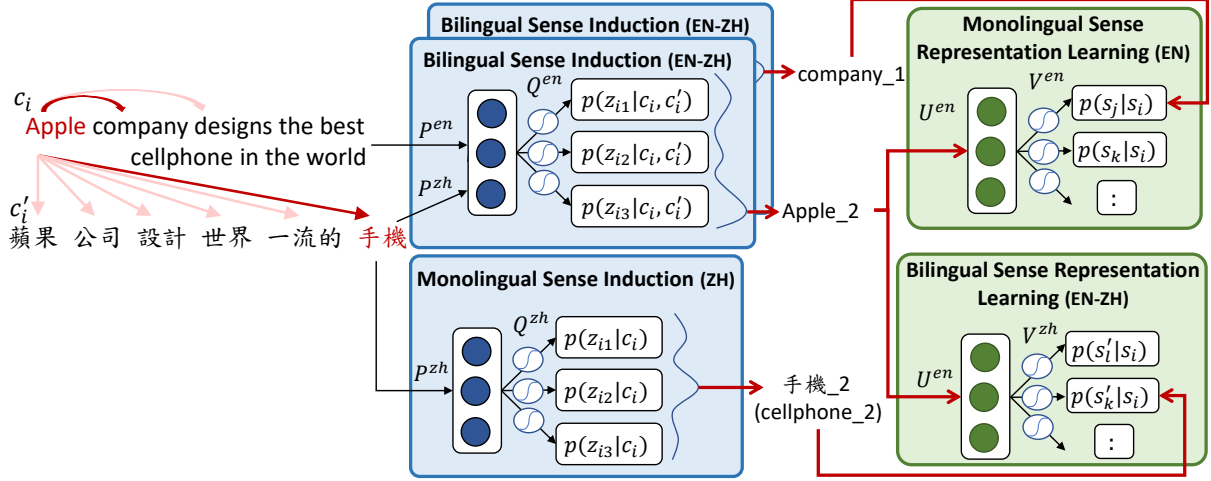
Bilingual Sense Induction (EN-ZH)

Bilingual Sense Induction (EN-ZH)

$c_i$

Apple company designs the best cellphone in the world

$c_i'$

蘋果 公司 設計 世界 一流的 手機

$P^{en}$

$P^{zh}$

$Q^{en}$

$p(z_{i1}|c_i, c_i')$

$p(z_{i2}|c_i, c_i')$

$p(z_{i3}|c_i, c_i')$

company_1

Apple_2

Monolingual Sense Induction (ZH)

$P^{zh}$

$Q^{zh}$

$p(z_{i1}|c_i)$

$p(z_{i2}|c_i)$

$p(z_{i3}|c_i)$

手機_2 (cellphone_2)

Monolingual Sense Representation Learning (EN)

$U^{en}$

$V^{en}$

$p(s_j|s_i)$

$p(s_k|s_i)$

:

Bilingual Sense Representation Learning (EN-ZH)

$U^{en}$

$V^{zh}$

$p(s_i'|s_i)$

$p(s_k'|s_i)$

: